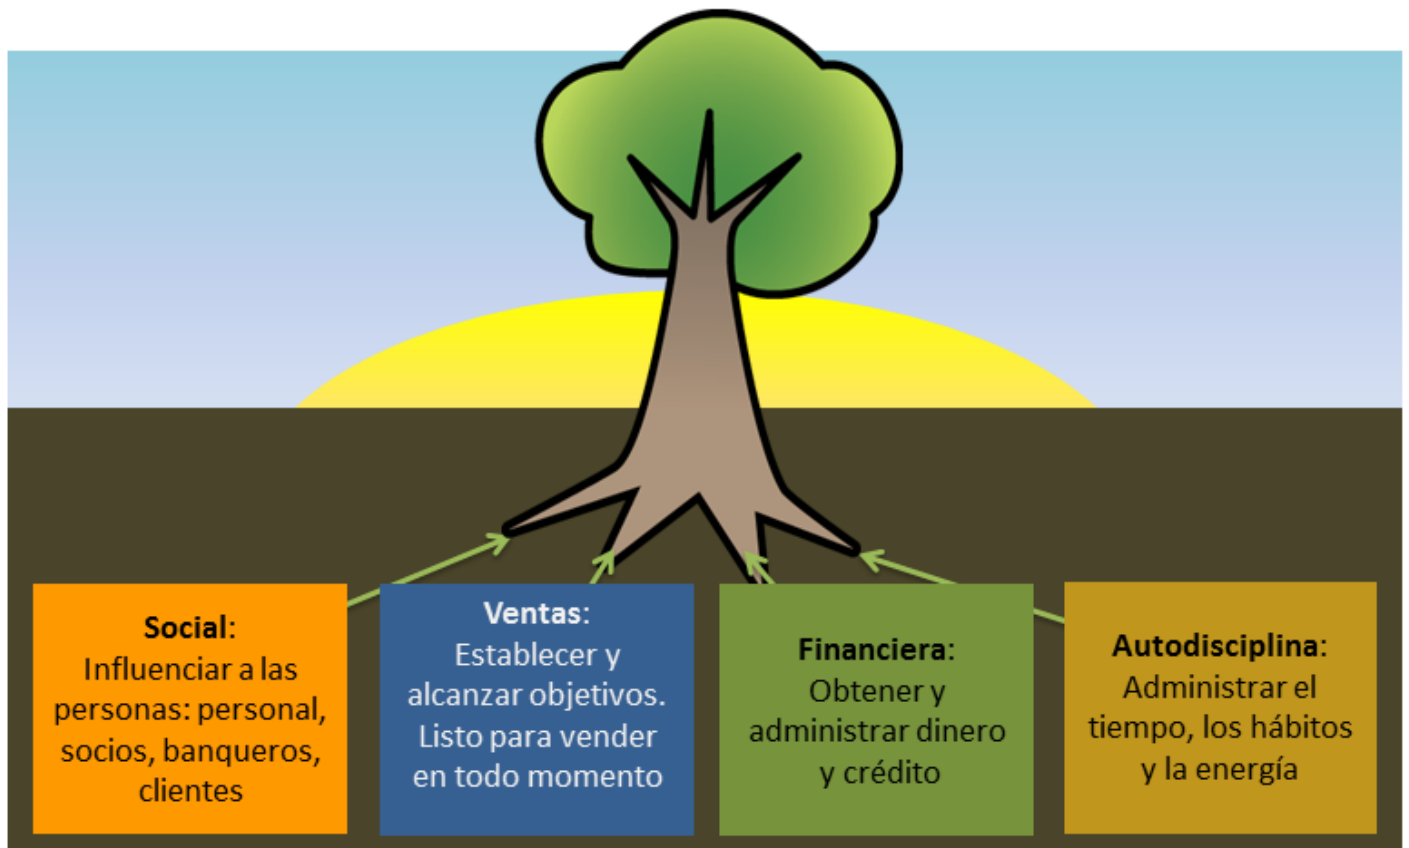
**Social**: Influenciar a las personas: personal, socios, banqueros, clientes

**Ventas**: Establecer y alcanzar objetivos. Listo para vender en todo momento

**Financiera**: Obtener y administrar dinero y crédito

**Autodisciplina**: Administrar el tiempo, los hábitos y la energía